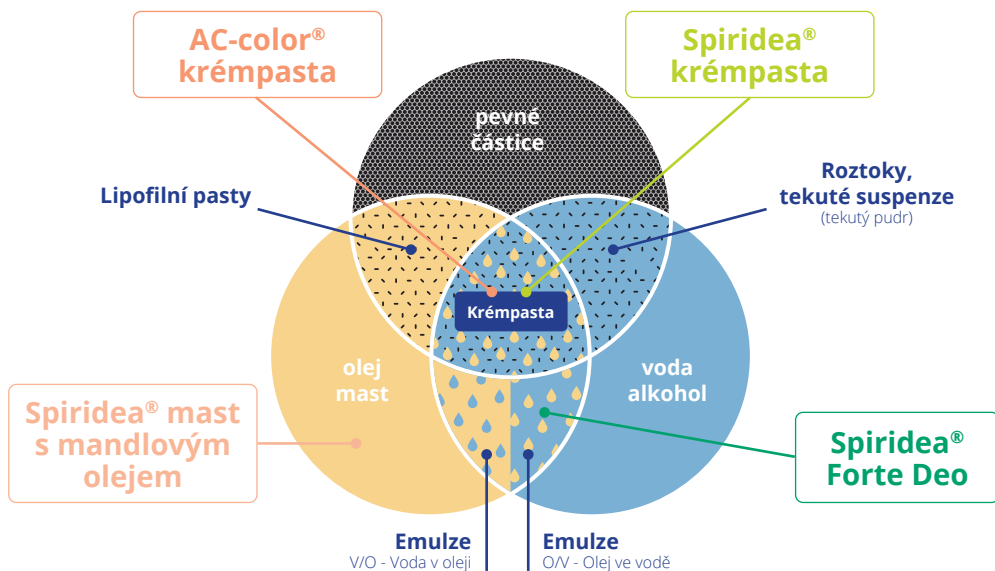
AC-color® krémpasta

Spiridea® krémpasta

pevné částice

Lipofilní pasty

Roztoky, tekuté suspenze
(tekutý pudr)

Krémpasta

olej mast

voda alkohol

Spiridea® mast s mandlovým olejem

Spiridea® Forte Deo

Emulze
V/O - Voda v oleji

Emulze
O/V - Olej ve vodě